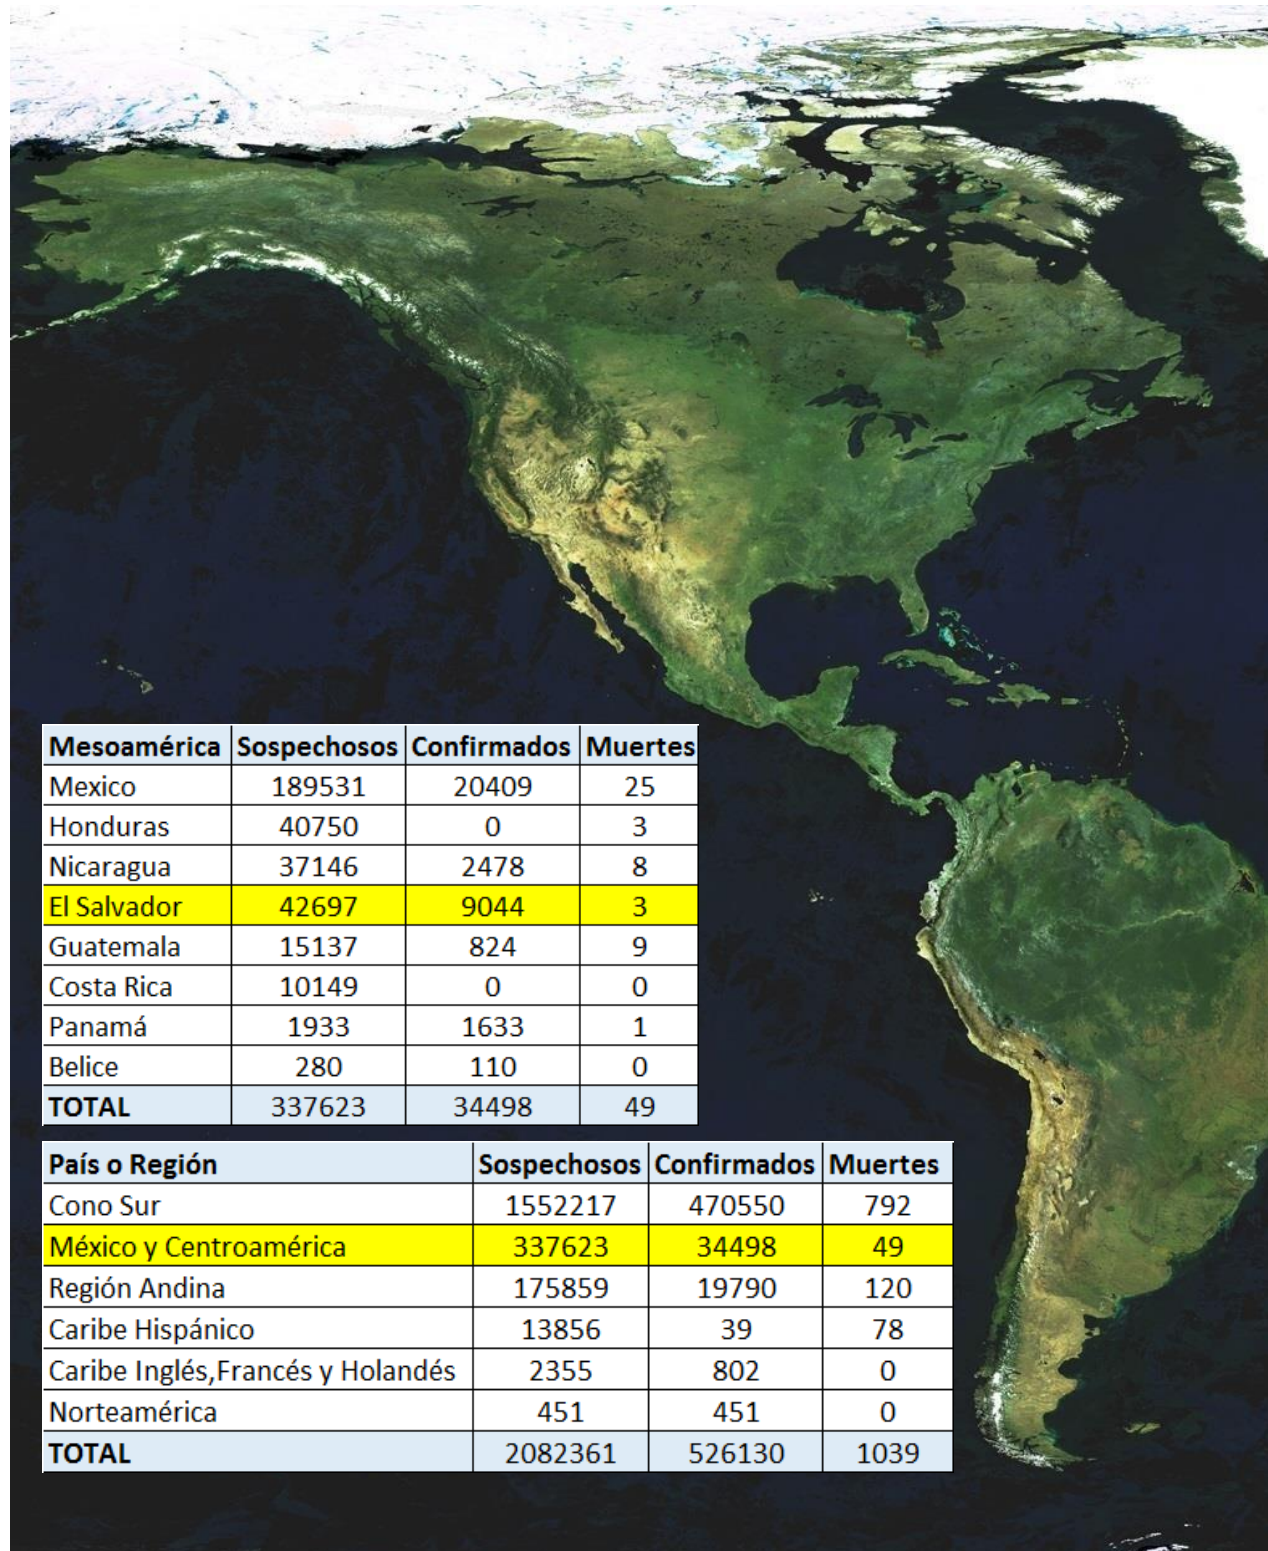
| Mesoamérica | Sospechosos | Confirmados | Muertes |
|---|---|---|---|
| Mexico | 189531 | 20409 | 25 |
| Honduras | 40750 | 0 | 3 |
| Nicaragua | 37146 | 2478 | 8 |
| El Salvador | 42697 | 9044 | 3 |
| Guatemala | 15137 | 824 | 9 |
| Costa Rica | 10149 | 0 | 0 |
| Panamá | 1933 | 1633 | 1 |
| Belice | 280 | 110 | 0 |
| TOTAL | 337623 | 34498 | 49 |

| País o Región | Sospechosos | Confirmados | Muertes |
|---|---|---|---|
| Cono Sur | 1552217 | 470550 | 792 |
| México y Centroamérica | 337623 | 34498 | 49 |
| Región Andina | 175859 | 19790 | 120 |
| Caribe Hispánico | 13856 | 39 | 78 |
| Caribe Inglés,Francés y Holandés | 2355 | 802 | 0 |
| Norteamérica | 451 | 451 | 0 |
| TOTAL | 2082361 | 526130 | 1039 |